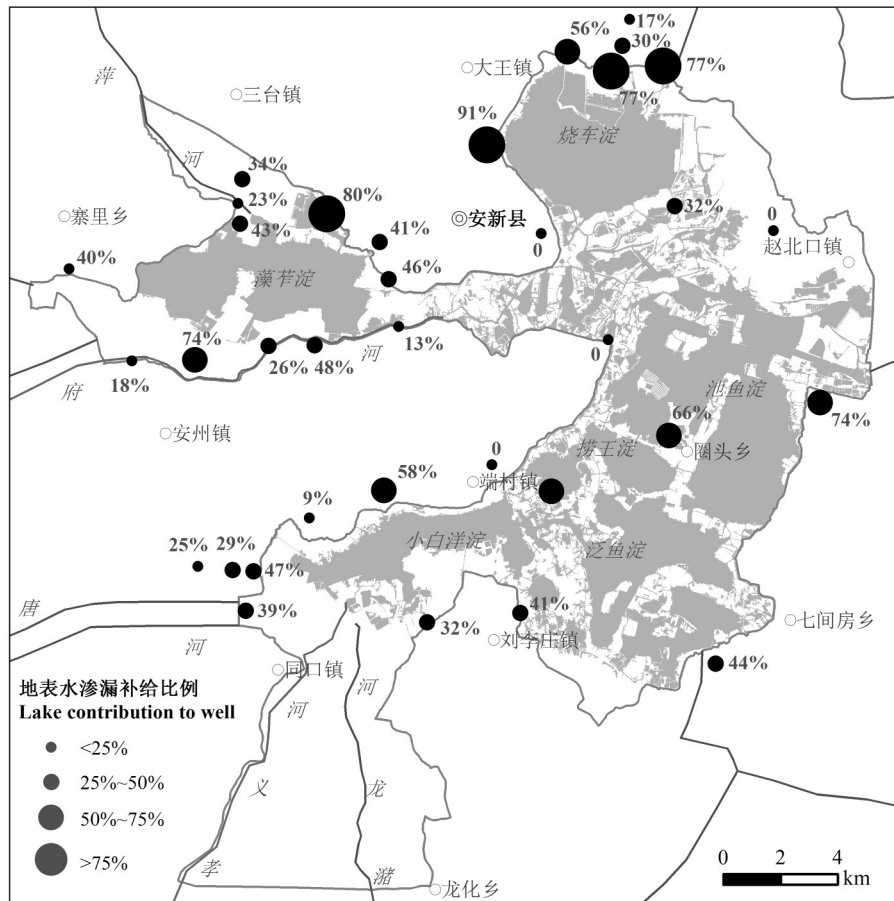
56%
17%
30%
○大王镇
77%
77%
萍
○三台镇
91%
烧车淀
河
34%
80%
23%
○寨里乡
43%
◎安新县
32%
0
41%
0
赵北口镇
40%
藻苲淀
46%
13%
74%
河
0
18%
26%
48%
府
池鱼淀
74%
66%
○安州镇
掳王淀
○圈头乡
0
58%
○端村镇
9%
25%
29%
小白洋淀
47%
泛鱼淀
唐
41%
39%
○七间房乡
32%
○刘李庄镇
河
○同口镇
44%
河
河
地表水渗漏补给比例
Lake contribution to well
<25%
义
25%~50%
龙
50%~75%
>75%
孝
潴
○龙化乡
0
2
4
km